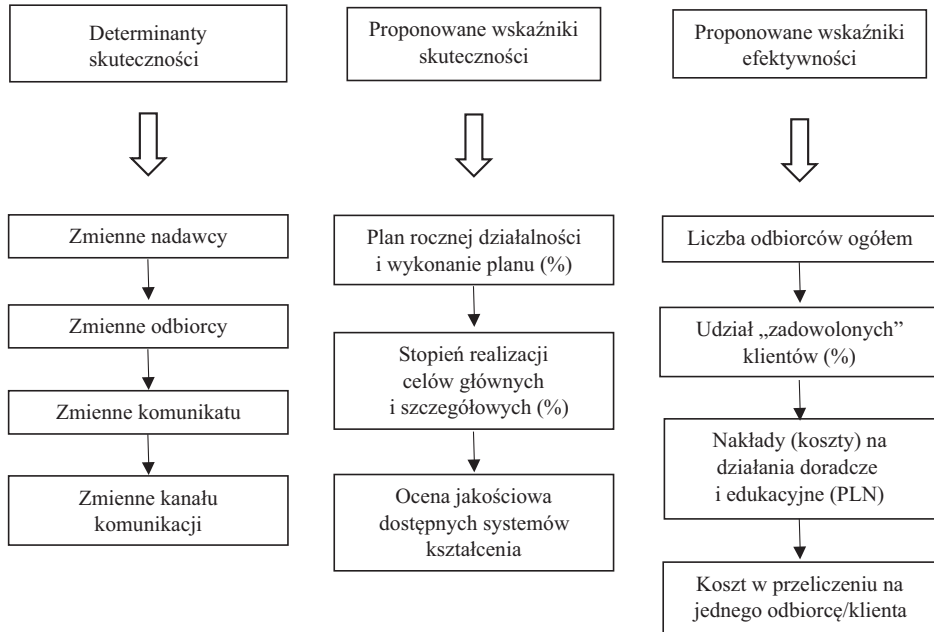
Determinanty skuteczności

Zmienne nadawcy

Zmienne odbiorcy

Zmienne komunikatu

Zmienne kanału komunikacji

Proponowane wskaźniki skuteczności

Plan rocznej działalności i wykonanie planu (%)

Stopień realizacji celów głównych i szczegółowych (%)

Ocena jakościowa dostępnych systemów kształcenia

Proponowane wskaźniki efektywności

Liczba odbiorców ogółem

Udział „zadowolonych" klientów (%)

Nakłady (koszty) na działania doradcze i edukacyjne (PLN)

Koszt w przeliczeniu na jednego odbiorcę/klienta